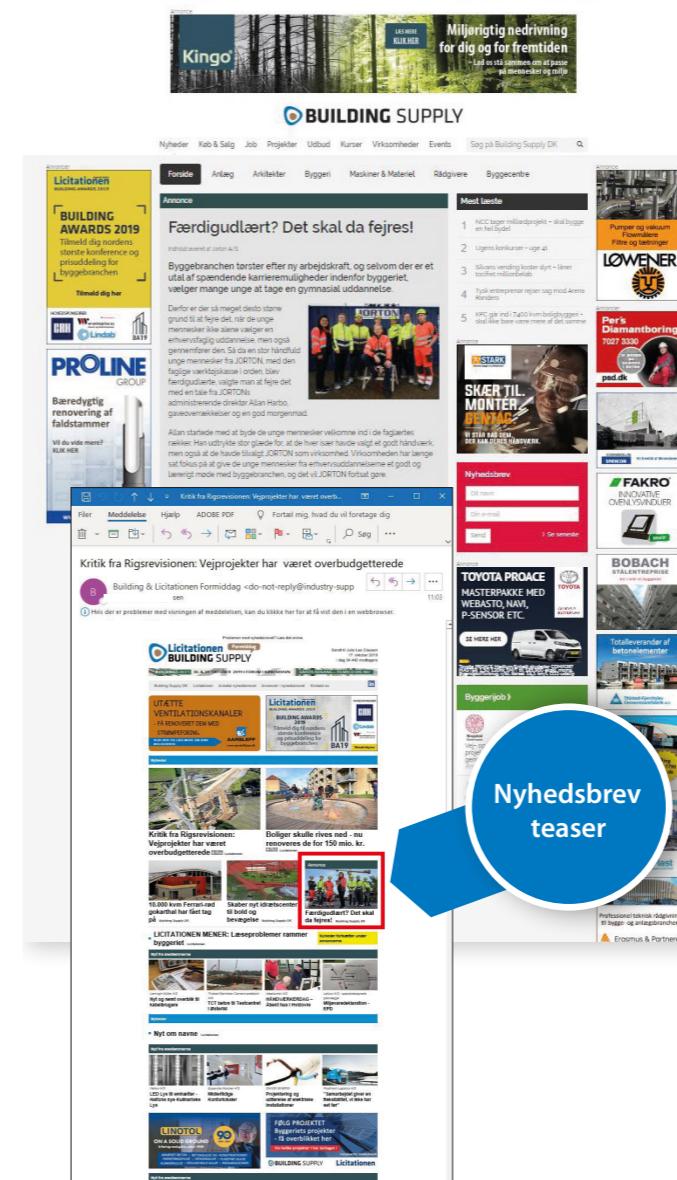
Annonce

Kingo

LÆS MERE KLIK HER

Miljørigtig nedrivning for dig og for fremtiden

– Lad os stå sammen om at passe på mennesker og miljø

BUILDING SUPPLY

Nyheder Køb & Salg Job Projekter Udbud Kurser Virksomheder Events Søg på Building Supply DK

Annonce

Licitationen BUILDING AWARDS 2019

BUILDING AWARDS 2019

Tilmeld dig nordens største konference og prisuddeling for byggebranchen

Tilmeld dig her

Forside Anlæg Arkitekter Byggeri Maskiner & Materiel Rådgivere Byggecentre

Annonce

Færdigudlært? Det skal da fejres!

Byggebranchen tørster efter ny arbejdskraft, og selvom der er et utal af spændende karrieremuligheder indenfor byggeriet, vælger mange unge at tage en gymnasial uddannelse.

Derfor er der så meget desto større grund til at fejre det, når de unge mennesker ikke alene vælger en erhvervsfaglig uddannelse, men også gennemfører den. Så da en stor håndfuld unge mennesker fra JORTON, med den faglige værktøjskasse i orden, blev færdigudlærte, valgte man at fejre det med en tale fra JORTONs administrerende direktør Allan Harbo, gaveoverrækkelser og en god morgenmad.

Allan startede med at byde de unge mennesker velkomne ind i de fagærtes rækker. Han udtrykte stor glæde for, at de hver især havde valgt et godt håndværk, men også at de havde tilvalgt JORTON som virksomhed. Virksomheden har længe sat fokus på at give de unge mennesker fra erhvervsuddannelserne et godt og lærerigt møde med byggebranchen, og det vil JORTON fortsat gøre.

Mest læste

1 NCC tager milliardprojekt – skal bygge en fed bydel

2 Ugens konkurser – uge 41

3 Silvans vending koster dyrt – løner tocifret millionbeløb

4 Tysk entreprenør rejser sag mod Arena Randers

5 KPC går ind i 7400 kvm boligbygger – skal ikke bare vare mere af det samme

PROLINE GROUP

Bæredygtig renovering af faldstammer

Vil du vide mere? KLIK HER

STARK

SKÆR TIL. MONTER. GENTAG.

Nyhedsbrev

Dit navn

Din e-mail

Send > Se seneste

TOYOTA PROACE

MASTERPAKKE MED WEBASTO, NAVI, P-SENSOR ETC.

SE MERE HER

Byggerijob

Pumper og vakuum Flowmålere Filtre og tætninger

LØWENER

Per's Diamantboring 7027 3330

psd.dk

FAKRO INNOVATIVE OVENLYSVINDUER

BOBACH STÅLENTREPRISE

Totalleverandør af betonelementer

Professionel teknisk rådgivning til bygge- og anlægsbranchen

Erasmus & Partners

Filer Meddelelse Hjælp ADOBE PDF Fortæl mig, hvad du vil foretage dig

Kritik fra Rigsrevisionen: Vejprojekter har været overbudgetterede

Kritik fra Rigsrevisionen: Vejprojekter har været overbudgetterede

Building & Licitationen Formiddag <do-not-reply@industry-supp

Hvis der er problemer med visningen af meddelelsen, kan du klikke her for at få vist den i en webbrowser.

11:03

Licitationen BUILDING SUPPLY

UTÆTTE VENTILATIONSKANALER

BUILDING AWARDS 2019

Kritik fra Rigsrevisionen: Vejprojekter har været overbudgetterede

Boliger skulle rives ned - nu renoveres de for 150 mio. kr.

10.000 kvm Ferrari-rød gokarthal har fået tag på

Skaber nyt idrætscenter til bold og bevægelse

Færdigudlært? Det skal da fejres!

LICITATIONEN MENER: Læseproblemer rammer byggeriet

Nyt og nemt overblik til kabelbrugere

TCT leder til Testcenter i Esbjerg

HÅNDVÆRKERDAG – Åbent hus i Hvidovre

Miljøvaredeklaration – EPD

Nyt om navne

LED Lys til erhverv – Hellons nye Kultiverede Lys

Midlertidige Kontorlokaler

Projektering og udførelse af elektriske installationer

"Samarbejdet giver en fleksibilitet, vi ikke har set før"

LINOTOL

FØLG PROJEKTET Byggeriets projekter – få overblikket her

BUILDING SUPPLY Licitationen

Nyhedsbrev teaser